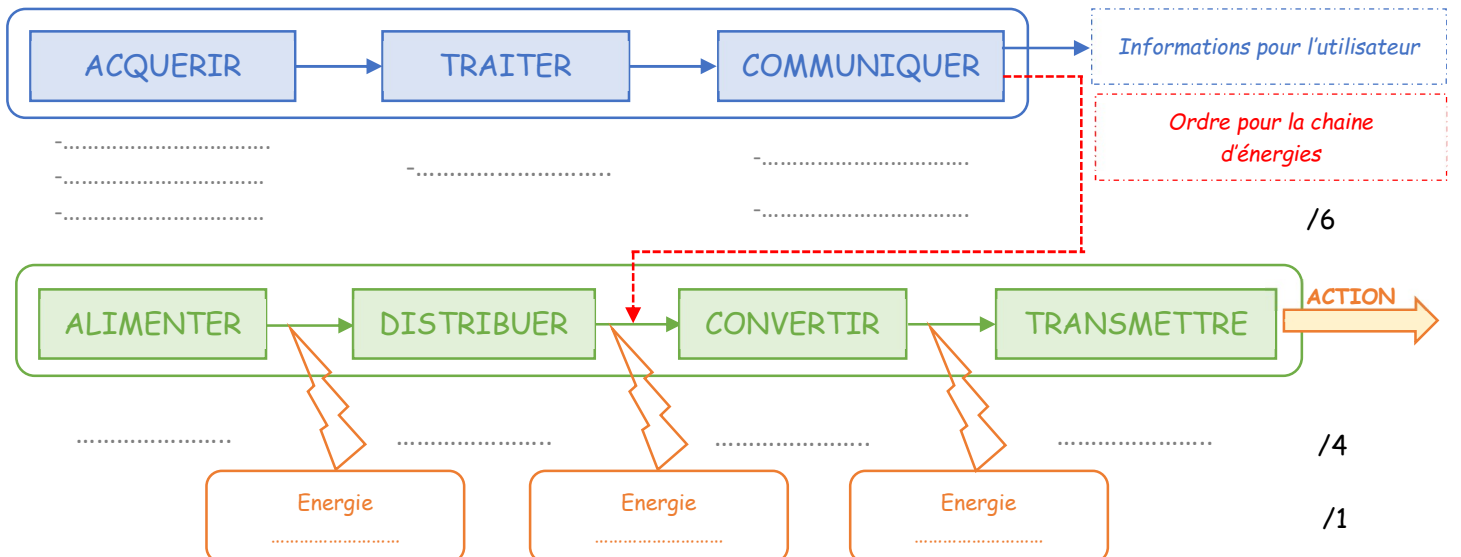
ACQUERIR → TRAITER → COMMUNIQUER

Informations pour l'utilisateur

Ordre pour la chaine d'énergies

-…………………………
-…………………………
-…………………………

-…………………………

-…………………………
-…………………………

/6

ALIMENTER → DISTRIBUER → CONVERTIR → TRANSMETTRE

ACTION

…………………… …………………… …………………… ……………………

/4

Energie
……………………

Energie
……………………

Energie
……………………

/1